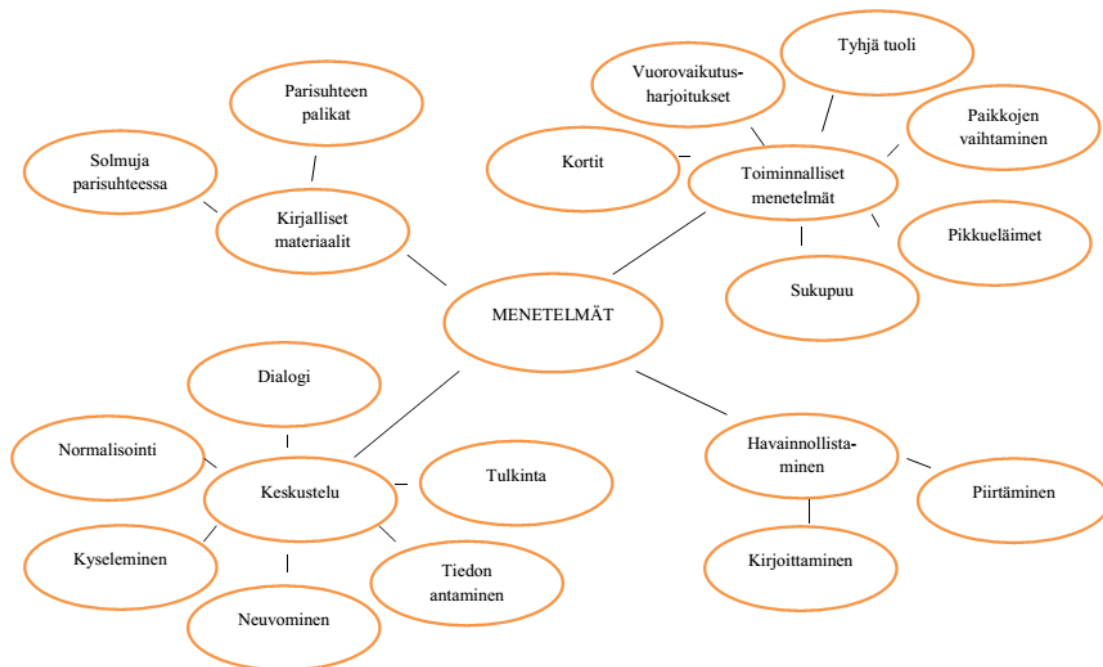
Parisuhteen palikat

Solmuja parisuhteessa

Kirjalliset materiaalit

Vuorovaikutus-harjoitukset

Tyhjä tuoli

Paikkojen vaihtaminen

Kortit

Toiminnalliset menetelmät

Pikkueläimet

Sukupuu

MENETELMÄT

Dialogi

Normalisointi

Keskustelu

Tulkinta

Kyseleminen

Tiedon antaminen

Neuvominen

Havainnollista-minen

Piirtäminen

Kirjoittaminen